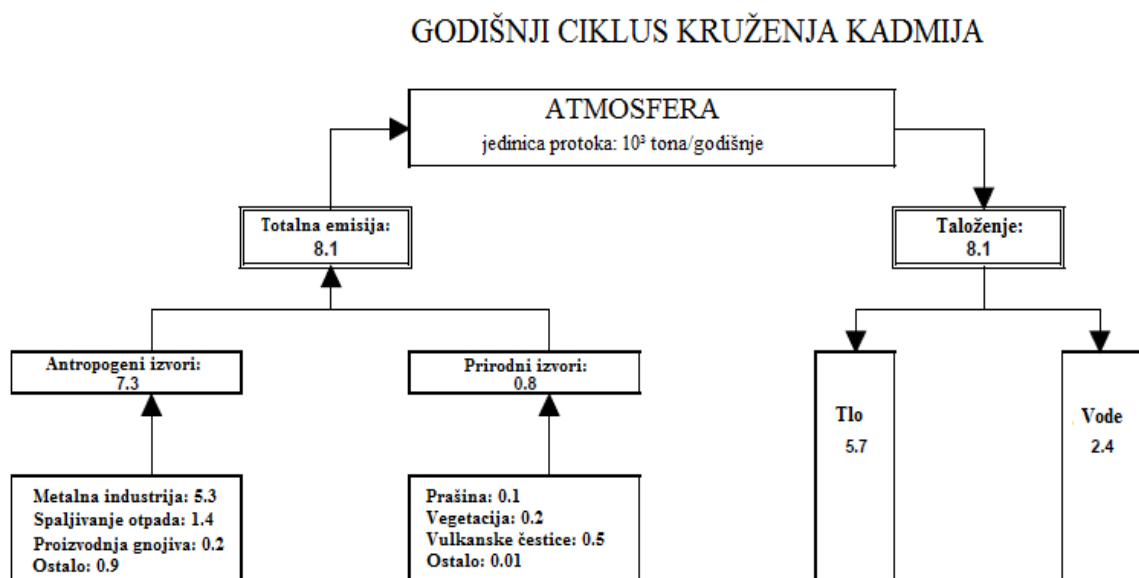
GODIŠNJI CIKLUS KRUŽENJA KADMIJA

ATMOSFERA
jedinica protoka: $10^3$ tona/godišnje

Totalna emisija:
8.1

Taloženje:
8.1

Antropogeni izvori:
7.3

Prirodni izvori:
0.8

Tlo
5.7

Vode
2.4

Metalna industrija: 5.3
Spaljivanje otpada: 1.4
Proizvodnja gnojiva: 0.2
Ostalo: 0.9

Prašina: 0.1
Vegetacija: 0.2
Vulkanske čestice: 0.5
Ostalo: 0.01